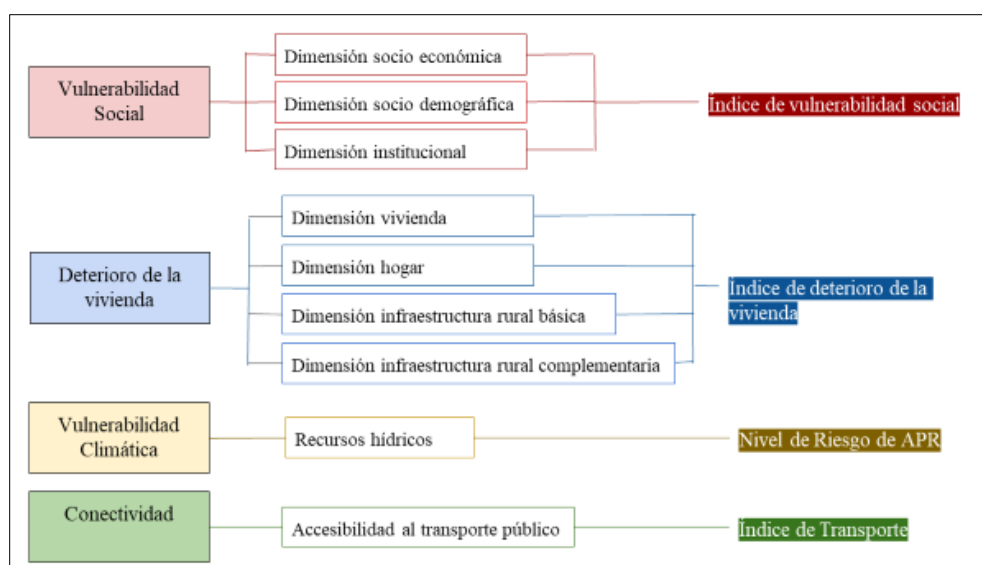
Vulnerabilidad Social

Dimensión socio económica

Dimensión socio demográfica

Dimensión institucional

Índice de vulnerabilidad social

Deterioro de la vivienda

Dimensión vivienda

Dimensión hogar

Dimensión infraestructura rural básica

Dimensión infraestructura rural complementaria

Índice de deterioro de la vivienda

Vulnerabilidad Climática

Recursos hídricos

Nivel de Riesgo de APR

Conectividad

Accesibilidad al transporte público

Índice de Transporte